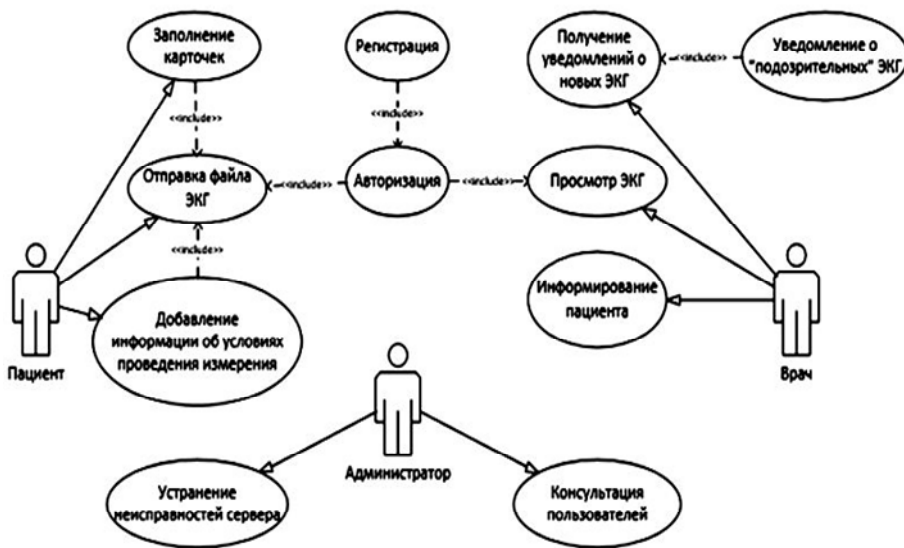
Заполнение карточек

Регистрация

Получение уведомлений о новых ЭКГ

<<include>>

Уведомление о "подозрительных" ЭКГ

<<include>>

<<include>>

Отправка файла ЭКГ

<<include>>

Авторизация

<<include>>

Просмотр ЭКГ

<<include>>

Информирование пациента

Добавление информации об условиях проведения измерения

Пациент

Врач

Администратор

Устранение неисправностей сервера

Консультация пользователей